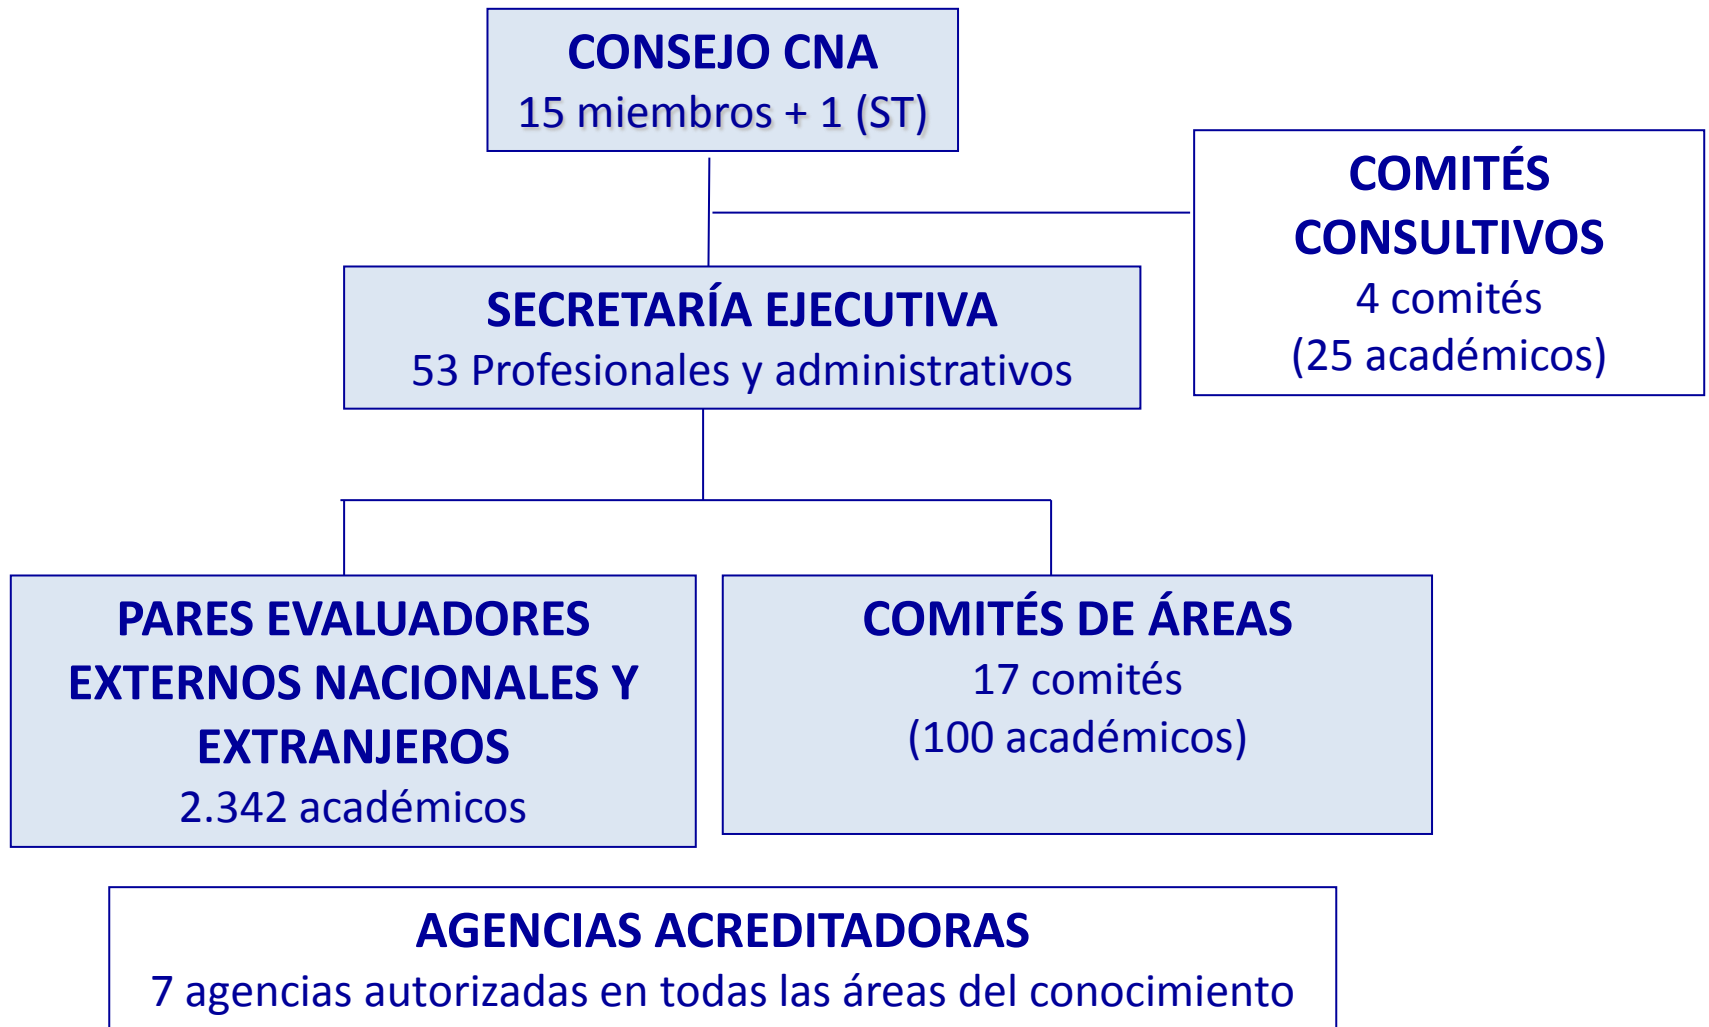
CONSEJO CNA
15 miembros + 1 (ST)

COMITÉS CONSULTIVOS
4 comités
(25 académicos)

SECRETARÍA EJECUTIVA
53 Profesionales y administrativos

PARES EVALUADORES EXTERNOS NACIONALES Y EXTRANJEROS
2.342 académicos

COMITÉS DE ÁREAS
17 comités
(100 académicos)

AGENCIAS ACREDITADORAS
7 agencias autorizadas en todas las áreas del conocimiento